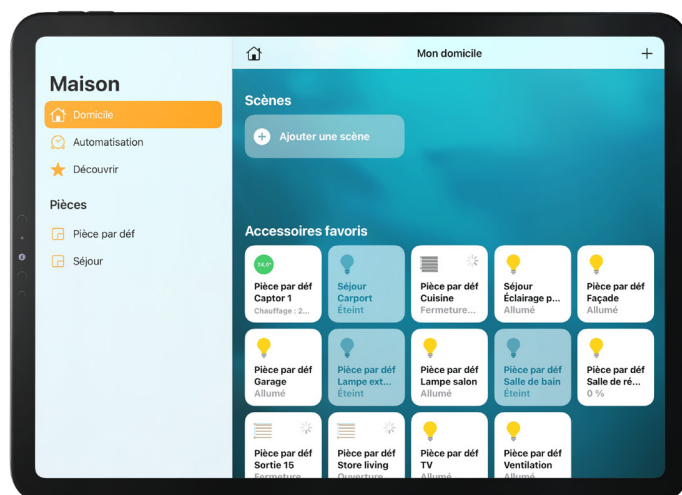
Maison

Domicile

Automatisation

Découvrir

Pièces

Pièce par déf

Séjour

Mon domicile

+

Scènes

Ajouter une scène

Accessoires favoris

24,0°

Pièce par déf Captor 1
Chauffage : 2...

Séjour Carport
Éteint

Pièce par déf Cuisine
Fermeture...

Séjour Éclairage p...
Allumé

Pièce par déf Façade
Allumé

Pièce par déf Garage
Allumé

Pièce par déf Lampe ext...
Éteint

Pièce par déf Lampe salon
Allumé

Pièce par déf Salle de bain
Éteint

Pièce par déf Salle de ré...
0 %

Pièce par déf Sortie 15
Fermeture

Pièce par déf Store living
Ouverture

Pièce par déf TV
Allumé

Pièce par déf Ventilation
Allumé